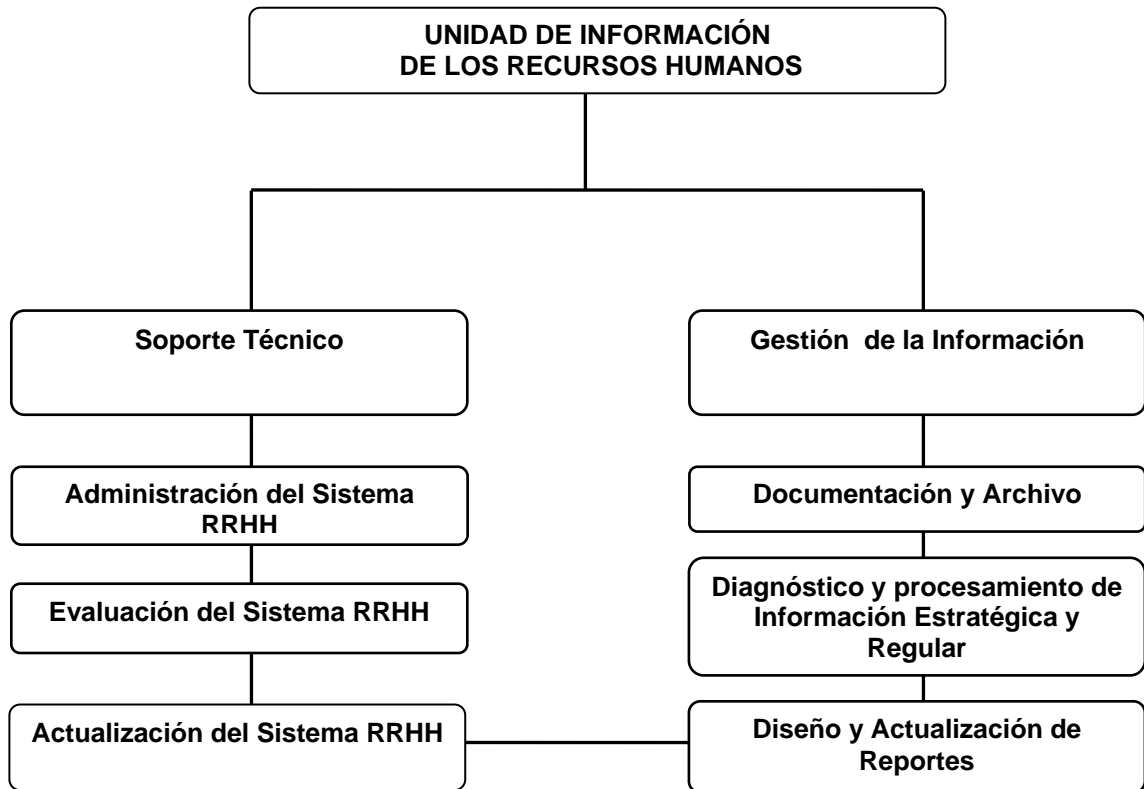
UNIDAD DE INFORMACIÓN
DE LOS RECURSOS HUMANOS

Soporte Técnico

Administración del Sistema RRHH

Evaluación del Sistema RRHH

Actualización del Sistema RRHH

Gestión de la Información

Documentación y Archivo

Diagnóstico y procesamiento de Información Estratégica y Regular

Diseño y Actualización de Reportes